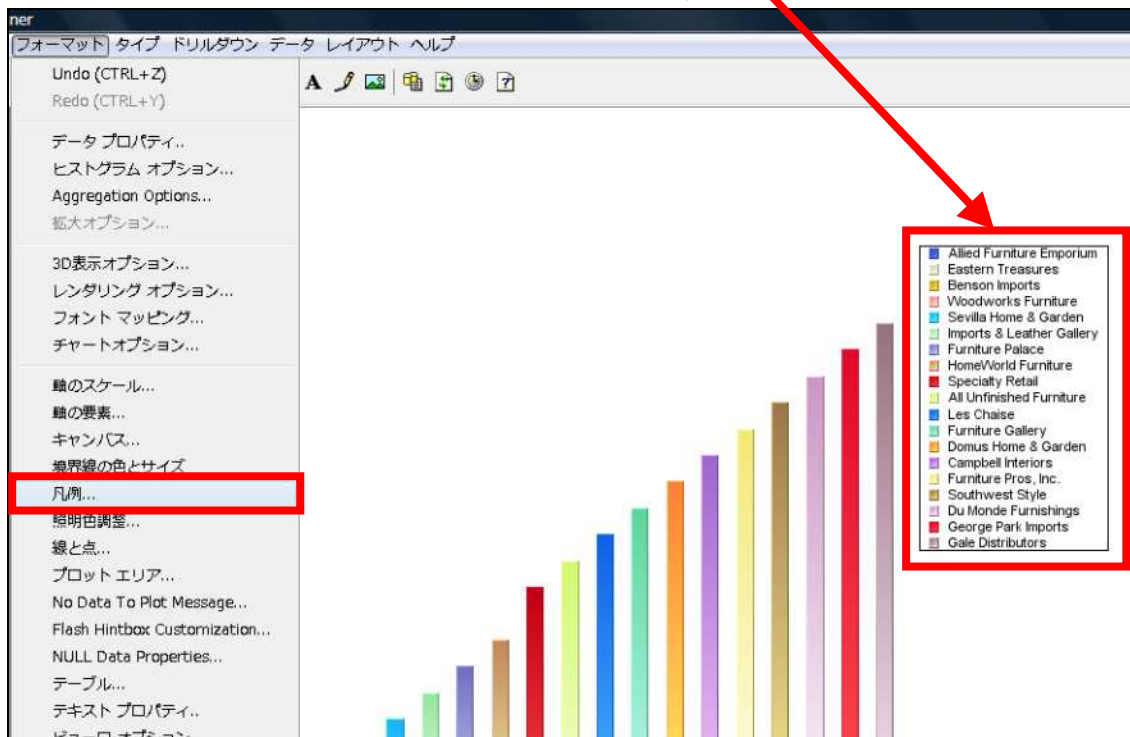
ner

フォーマット タイプ ドリルダウン データ レイアウト ヘルプ

Undo (CTRL+Z)
Redo (CTRL+Y)

データ プロパティ..
ヒストグラム オプション...
Aggregation Options...
拡大オプション...

3D表示オプション...
レンダリング オプション...
フォント マッピング...
チャートオプション...

軸のスケール...
軸の要素...
キャンバス...
境界線の色とサイズ
凡例...
照明色調整...
線と点...
プロット エリア...
No Data To Plot Message...
Flash Hintbox Customization...
NULL Data Properties...
テーブル...
テキスト プロパティ..
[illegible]

Allied Furniture Emporium
Eastern Treasures
Benson Imports
Woodworks Furniture
Sevilla Home & Garden
Imports & Leather Gallery
Furniture Palace
HomeWorld Furniture
Specialty Retail
All Unfinished Furniture
Les Chaise
Furniture Gallery
Domus Home & Garden
Campbell Interiors
Furniture Pros, Inc.
Southwest Style
Du Monde Furnishings
George Park Imports
Gale Distributors